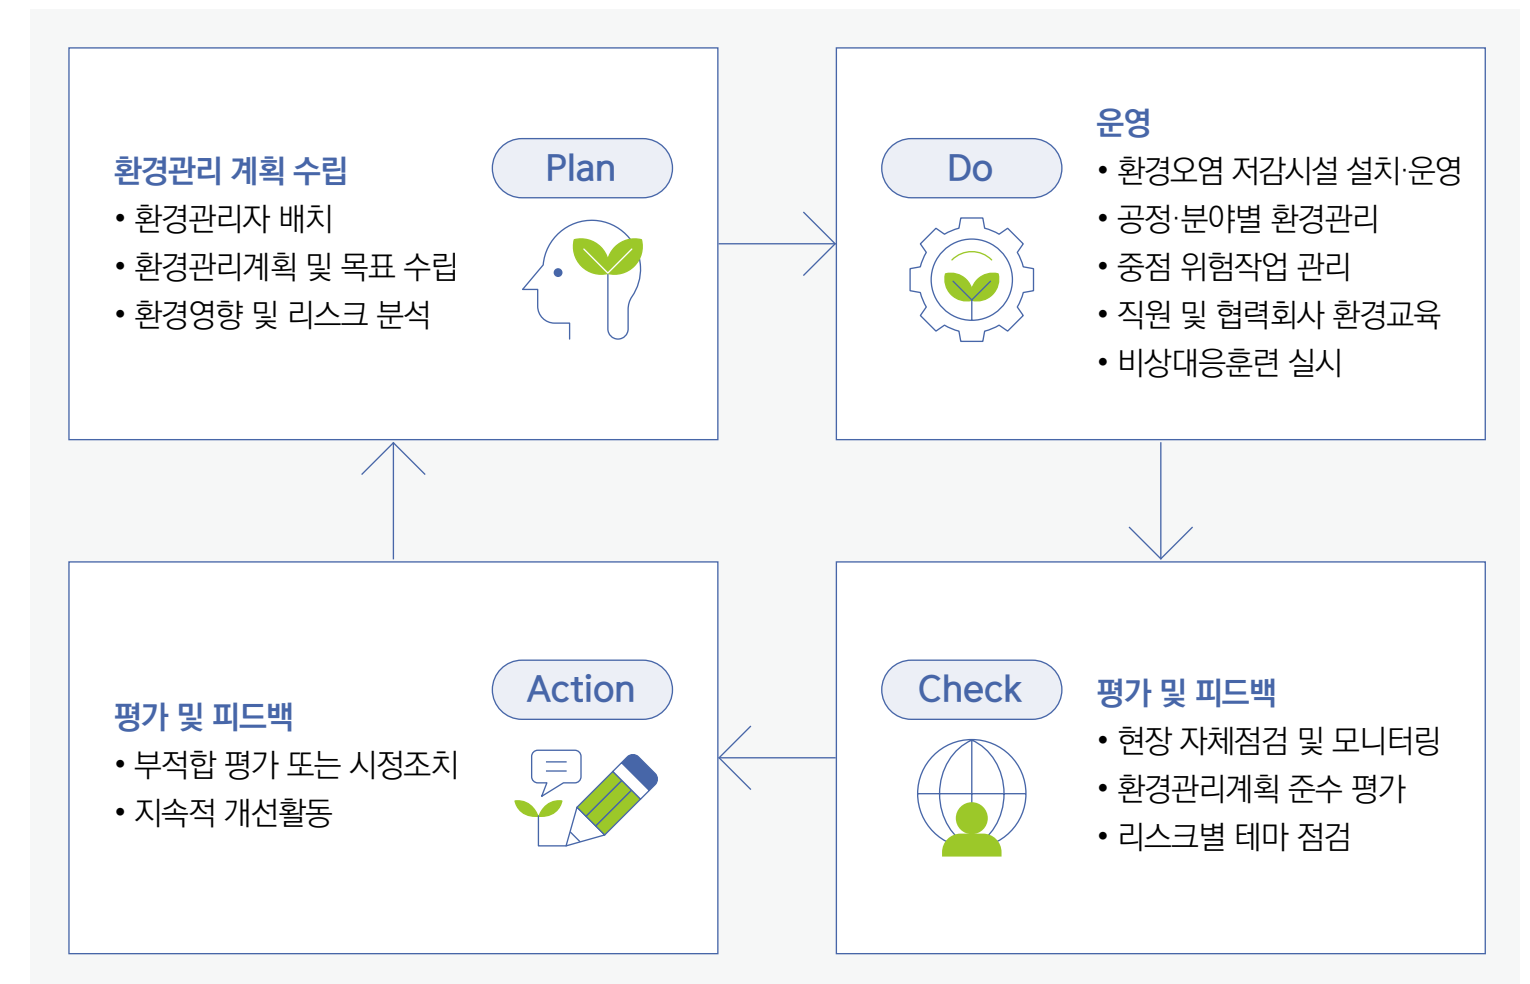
Plan

환경관리 계획 수립
• 환경관리자 배치
• 환경관리계획 및 목표 수립
• 환경영향 및 리스크 분석

Do

운영
• 환경오염 저감시설 설치·운영
• 공정·분야별 환경관리
• 중점 위험작업 관리
• 직원 및 협력회사 환경교육
• 비상대응훈련 실시

Action

평가 및 피드백
• 부적합 평가 또는 시정조치
• 지속적 개선활동

Check

평가 및 피드백
• 현장 자체점검 및 모니터링
• 환경관리계획 준수 평가
• 리스크별 테마 점검